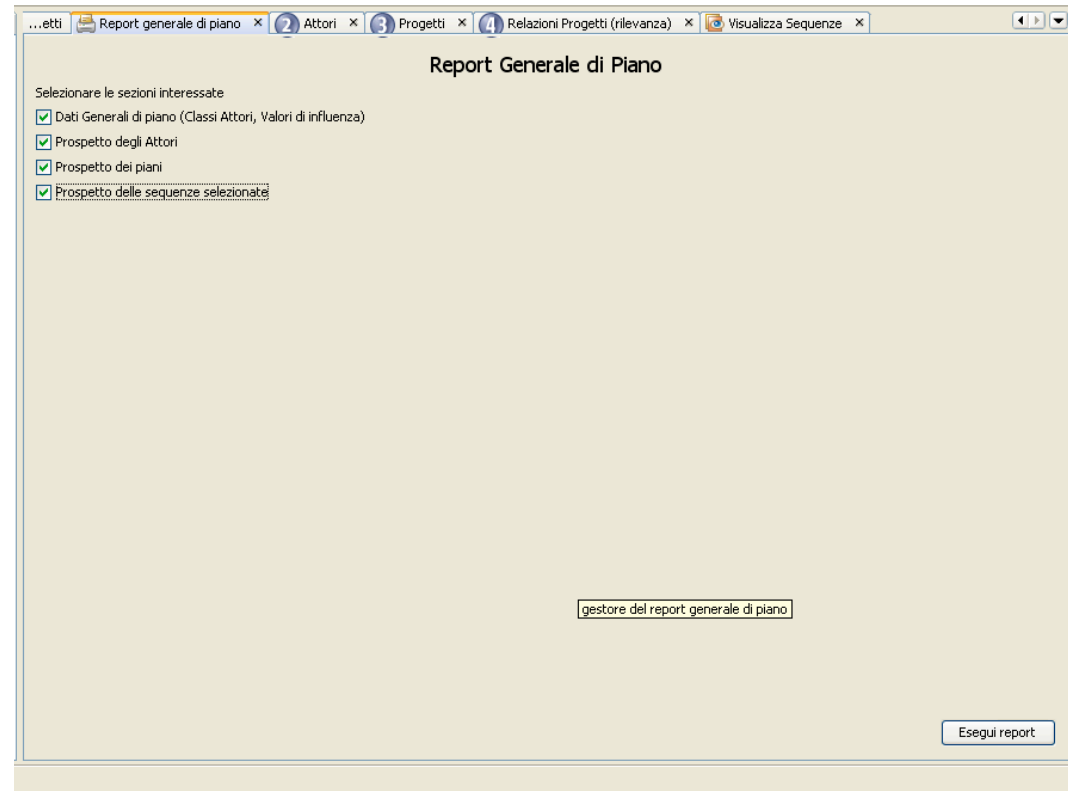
...etti Report generale di piano × 2 Attori × 3 Progetti × 4 Relazioni Progetti (rilevanza) × Visualizza Sequenze ×

Report Generale di Piano

Selezionare le sezioni interessate

Dati Generali di piano (Classi Attori, Valori di influenza)

Prospetto degli Attori

Prospetto dei piani

Prospetto delle sequenze selezionate

gestore del report generale di piano

Esegui report